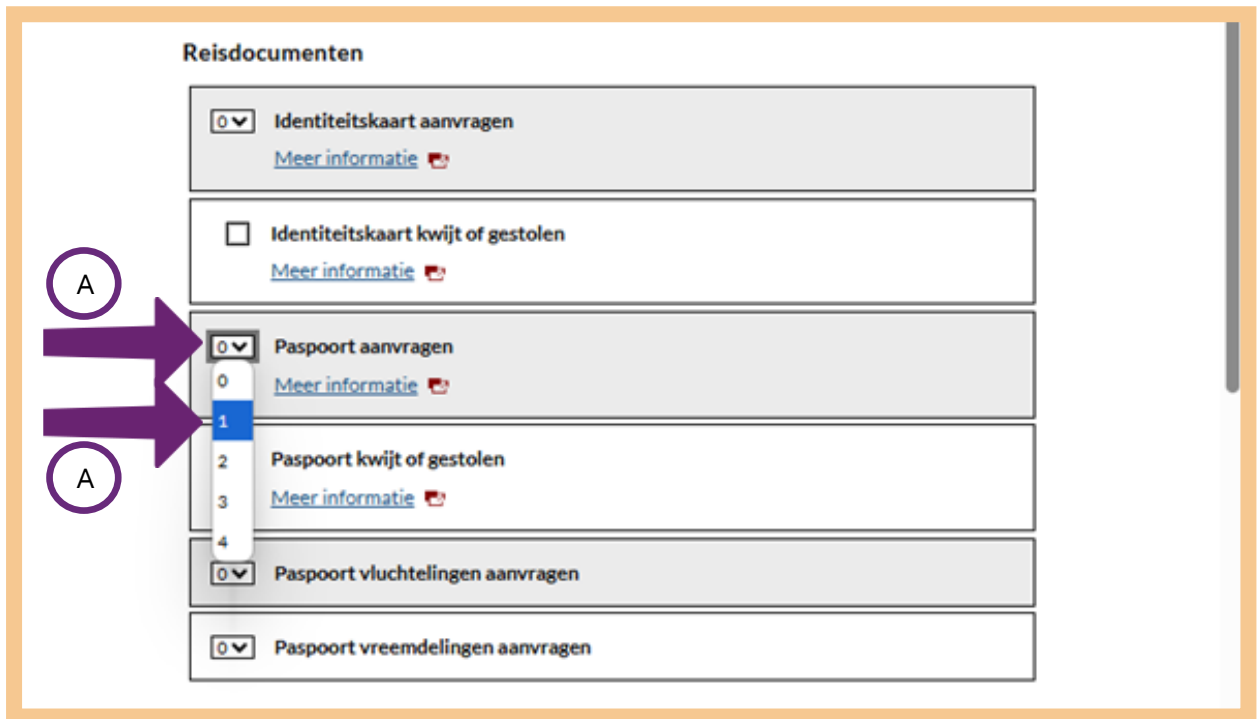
Reisdocumenten

0 Identiteitskaart aanvragen
Meer informatie

Identiteitskaart kwijt of gestolen
Meer informatie

A

0 Paspoort aanvragen
0
Meer informatie
1

A

2 Paspoort kwijt of gestolen
3 Meer informatie
4

0 Paspoort vluchtelingen aanvragen

0 Paspoort vreemdelingen aanvragen